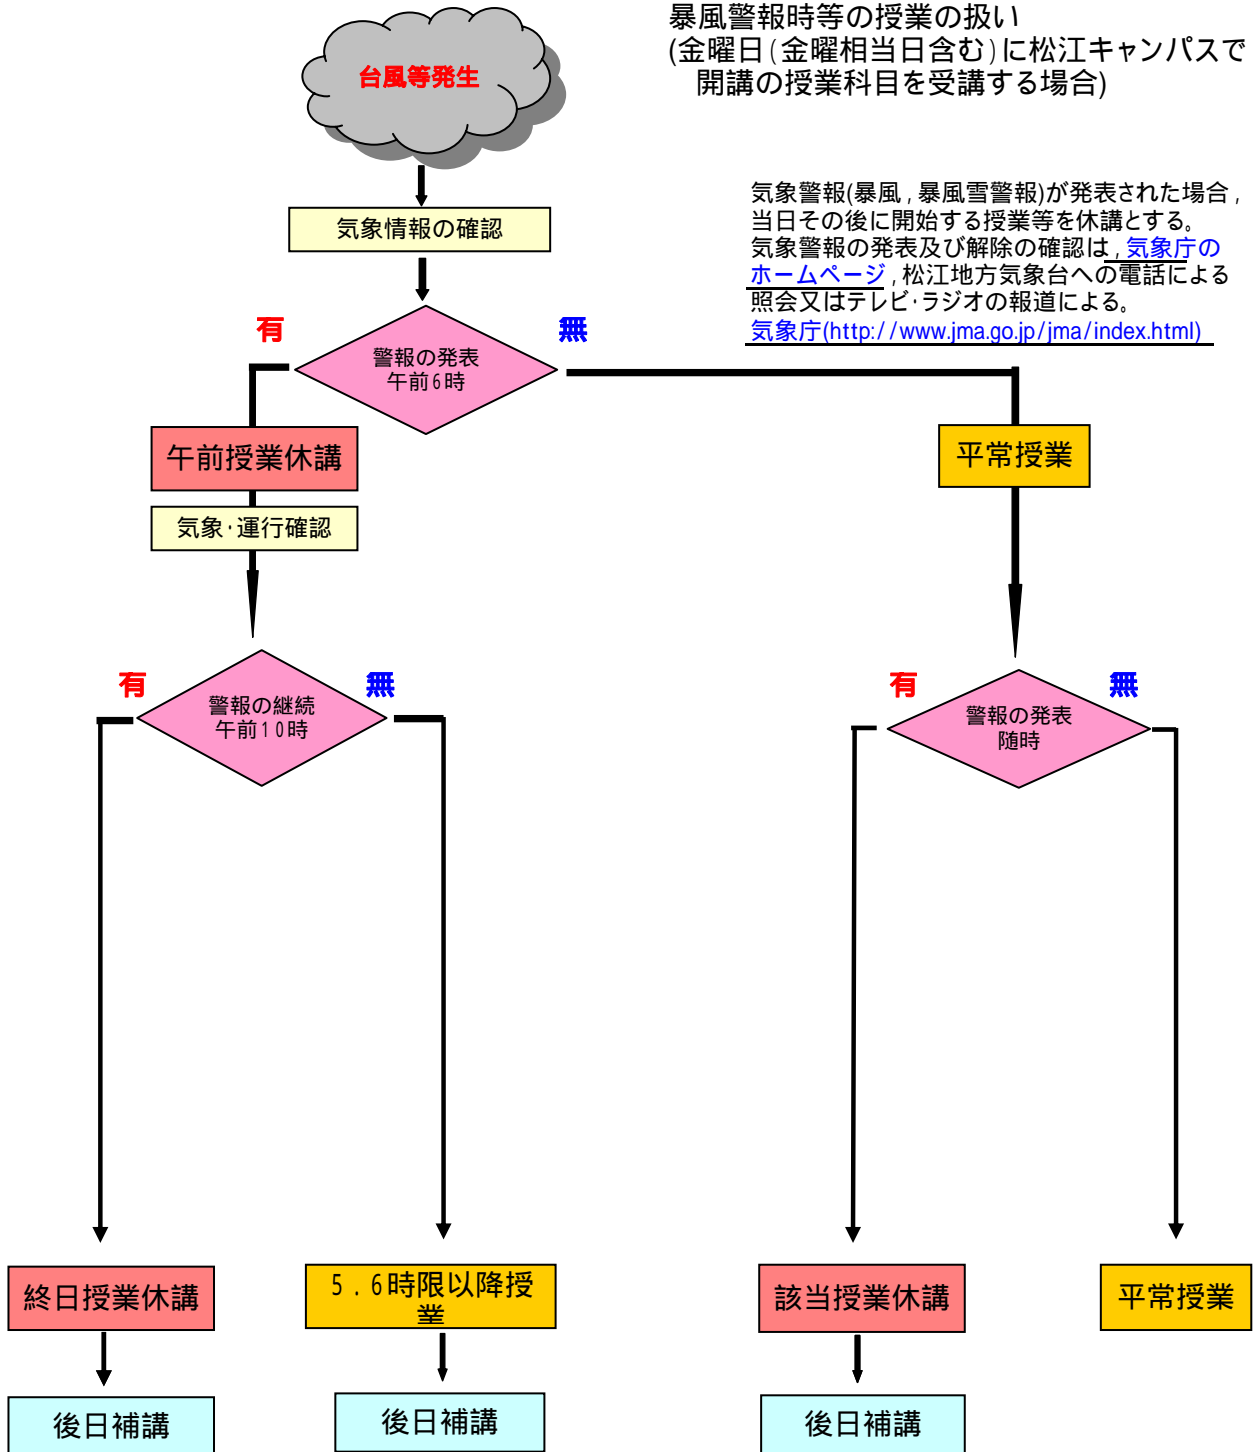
暴風警報時等の授業の扱い
(金曜日(金曜相当日含む)に松江キャンパスで開講の授業科目を受講する場合)

台風等発生

気象情報の確認

気象警報(暴風，暴風雪警報)が発表された場合，当日その後に開始する授業等を休講とする。
気象警報の発表及び解除の確認は，気象庁のホームページ，松江地方気象台への電話による照会又はテレビ･ラジオの報道による。
気象庁(http://www.jma.go.jp/jma/index.html)

有

警報の発表
午前6時

無

午前授業休講

平常授業

気象･運行確認

有

警報の継続
午前10時

無

有

警報の発表
随時

無

終日授業休講

5．6時限以降授業

該当授業休講

平常授業

後日補講

後日補講

後日補講